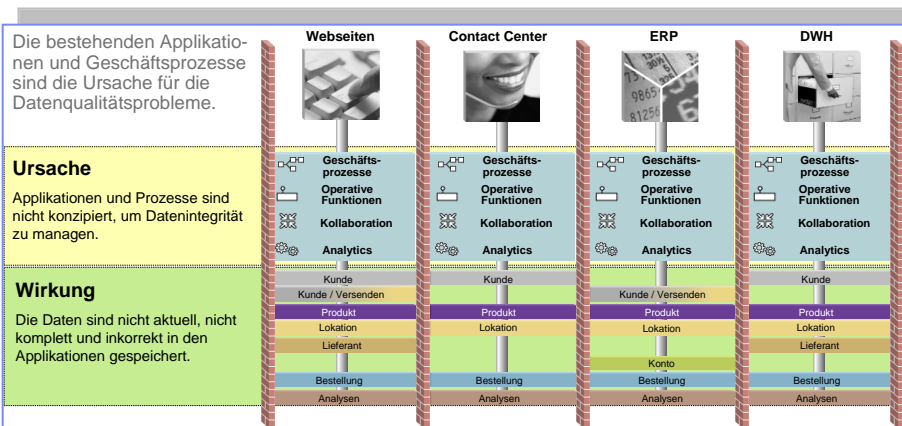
Die bestehenden Applikationen und Geschäftsprozesse sind die Ursache für die Datenqualitätsprobleme.

Webseiten

Contact Center

ERP

DWH

Ursache

Applikationen und Prozesse sind nicht konzipiert, um Datenintegrität zu managen.

Geschäftsprozesse
Operative Funktionen
Kollaboration
Analytics

Geschäftsprozesse
Operative Funktionen
Kollaboration
Analytics

Geschäftsprozesse
Operative Funktionen
Kollaboration
Analytics

Geschäftsprozesse
Operative Funktionen
Kollaboration
Analytics

Wirkung

Die Daten sind nicht aktuell, nicht komplett und inkorrekt in den Applikationen gespeichert.

Kunde
Kunde / Versenden
Produkt
Lokation
Lieferant
Bestellung
Analysen

Kunde
Produkt
Lokation
Bestellung
Analysen

Kunde / Versenden
Produkt
Lokation
Konto
Bestellung
Analysen

Kunde
Produkt
Lokation
Lieferant
Bestellung
Analysen